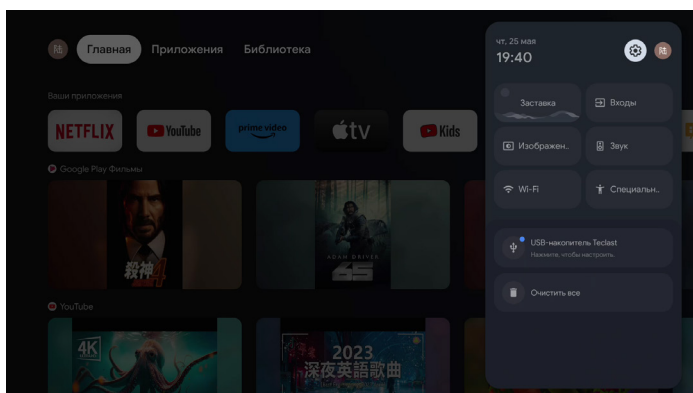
Главная Приложения Библиотека

Ваши приложения

NETFLIX YouTube prime video tv Kids

Google Play Фильмы

殺神4

ADAM DRIVER 65

YouTube

4K

2023 深夜英語歌曲

чт, 25 мая
19:40

Заставка
Входы
Изображен..
Звук
Wi-Fi
Специальн..

USB-накопитель Teclast
Нажмите, чтобы настроить.

Очистить все